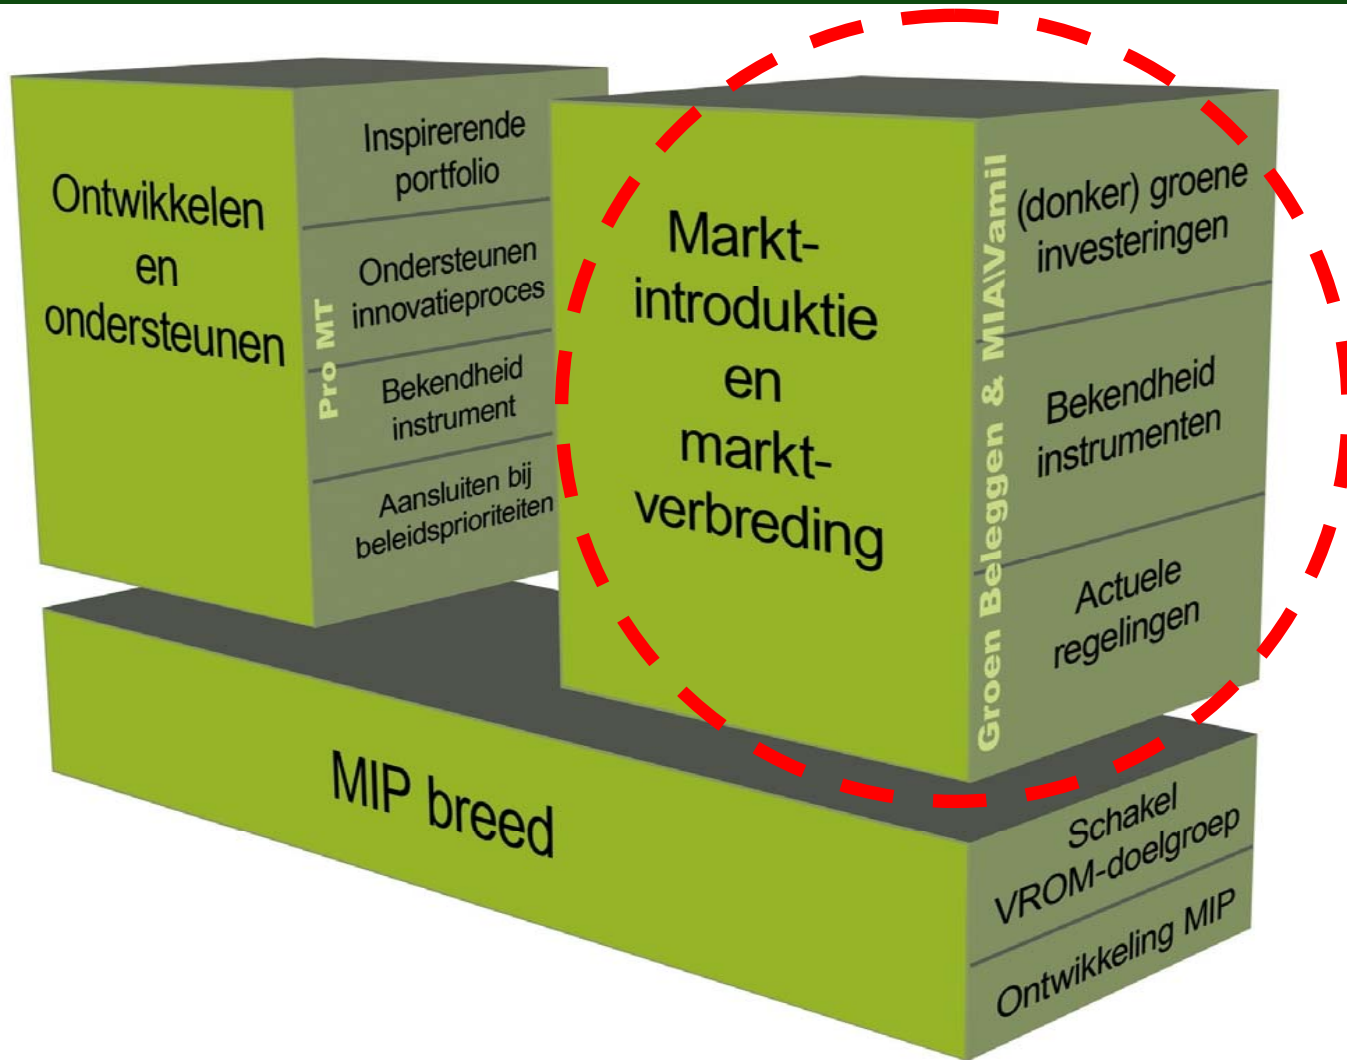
Ontwikkelen en ondersteunen

Pro MT

Inspirerende portfolio

Ondersteunen innovatieproces

Bekendheid instrument

Aansluiten bij beleidsprioriteiten

Markt-introduktie en markt-verbreding

Groen Beleggen & MIA\Vamil

(donker) groene investeringen

Bekendheid instrumenten

Actuele regelingen

MIP breed

Schakel VROM-doelgroep

Ontwikkeling MIP